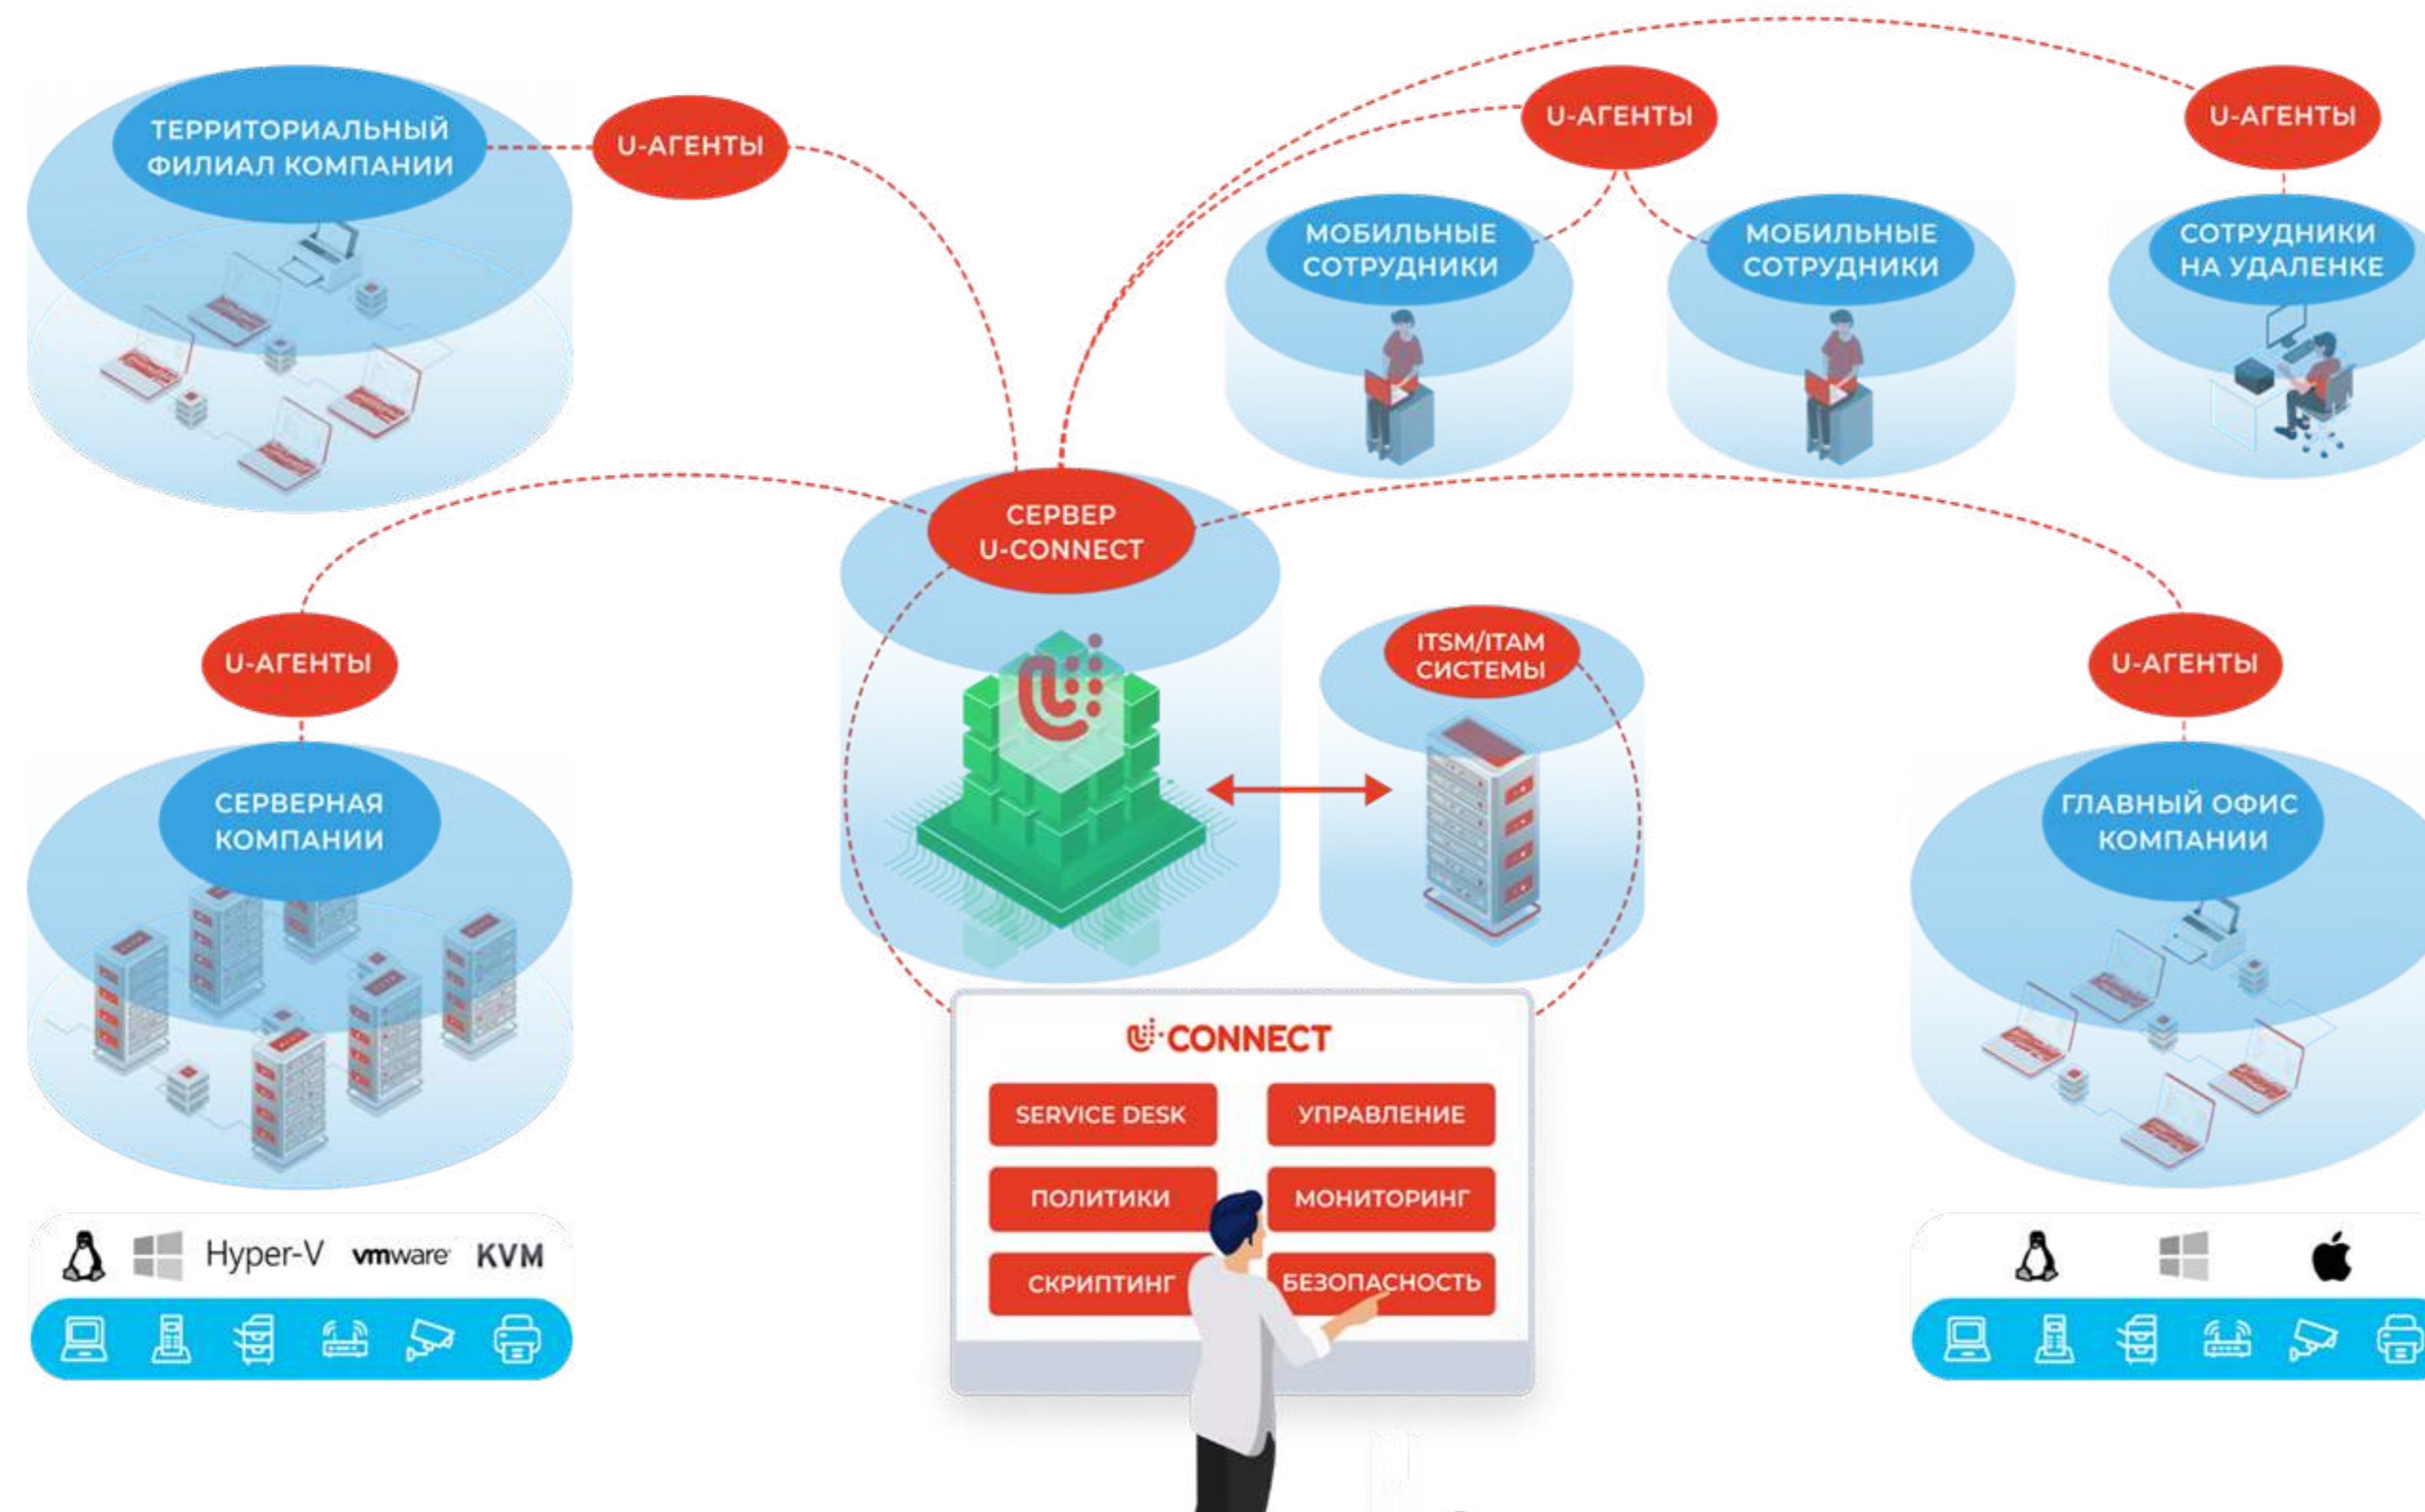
ТЕРРИТОРИАЛЬНЫЙ ФИЛИАЛ КОМПАНИИ

U-АГЕНТЫ

U-АГЕНТЫ

U-АГЕНТЫ

МОБИЛЬНЫЕ СОТРУДНИКИ

МОБИЛЬНЫЕ СОТРУДНИКИ

СОТРУДНИКИ НА УДАЛЕНКЕ

СЕРВЕР U-CONNECT

U-АГЕНТЫ

ITSM/ITAM СИСТЕМЫ

U-АГЕНТЫ

СЕРВЕРНАЯ КОМПАНИИ

ГЛАВНЫЙ ОФИС КОМПАНИИ

CONNECT

SERVICE DESK

УПРАВЛЕНИЕ

ПОЛИТИКИ

МОНИТОРИНГ

СКРИПТИНГ

БЕЗОПАСНОСТЬ

Hyper-V vmware KVM